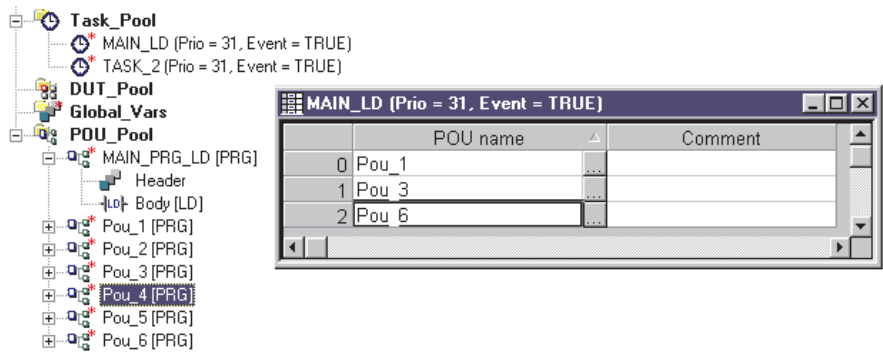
Task_Pool
MAIN_LD (Prio = 31, Event = TRUE)
TASK_2 (Prio = 31, Event = TRUE)
DUT_Pool
Global_Vars
POU_Pool
MAIN_PRG_LD [PRG]
Header
Body [LD]
Pou_1 [PRG]
Pou_2 [PRG]
Pou_3 [PRG]
Pou_4 [PRG]
Pou_5 [PRG]
Pou_6 [PRG]

MAIN_LD (Prio = 31, Event = TRUE)

| | POU name | | Comment |
|---|---|---|---|
| 0 | Pou_1 | ... | |
| 1 | Pou_3 | ... | |
| 2 | Pou_6 | ... | |